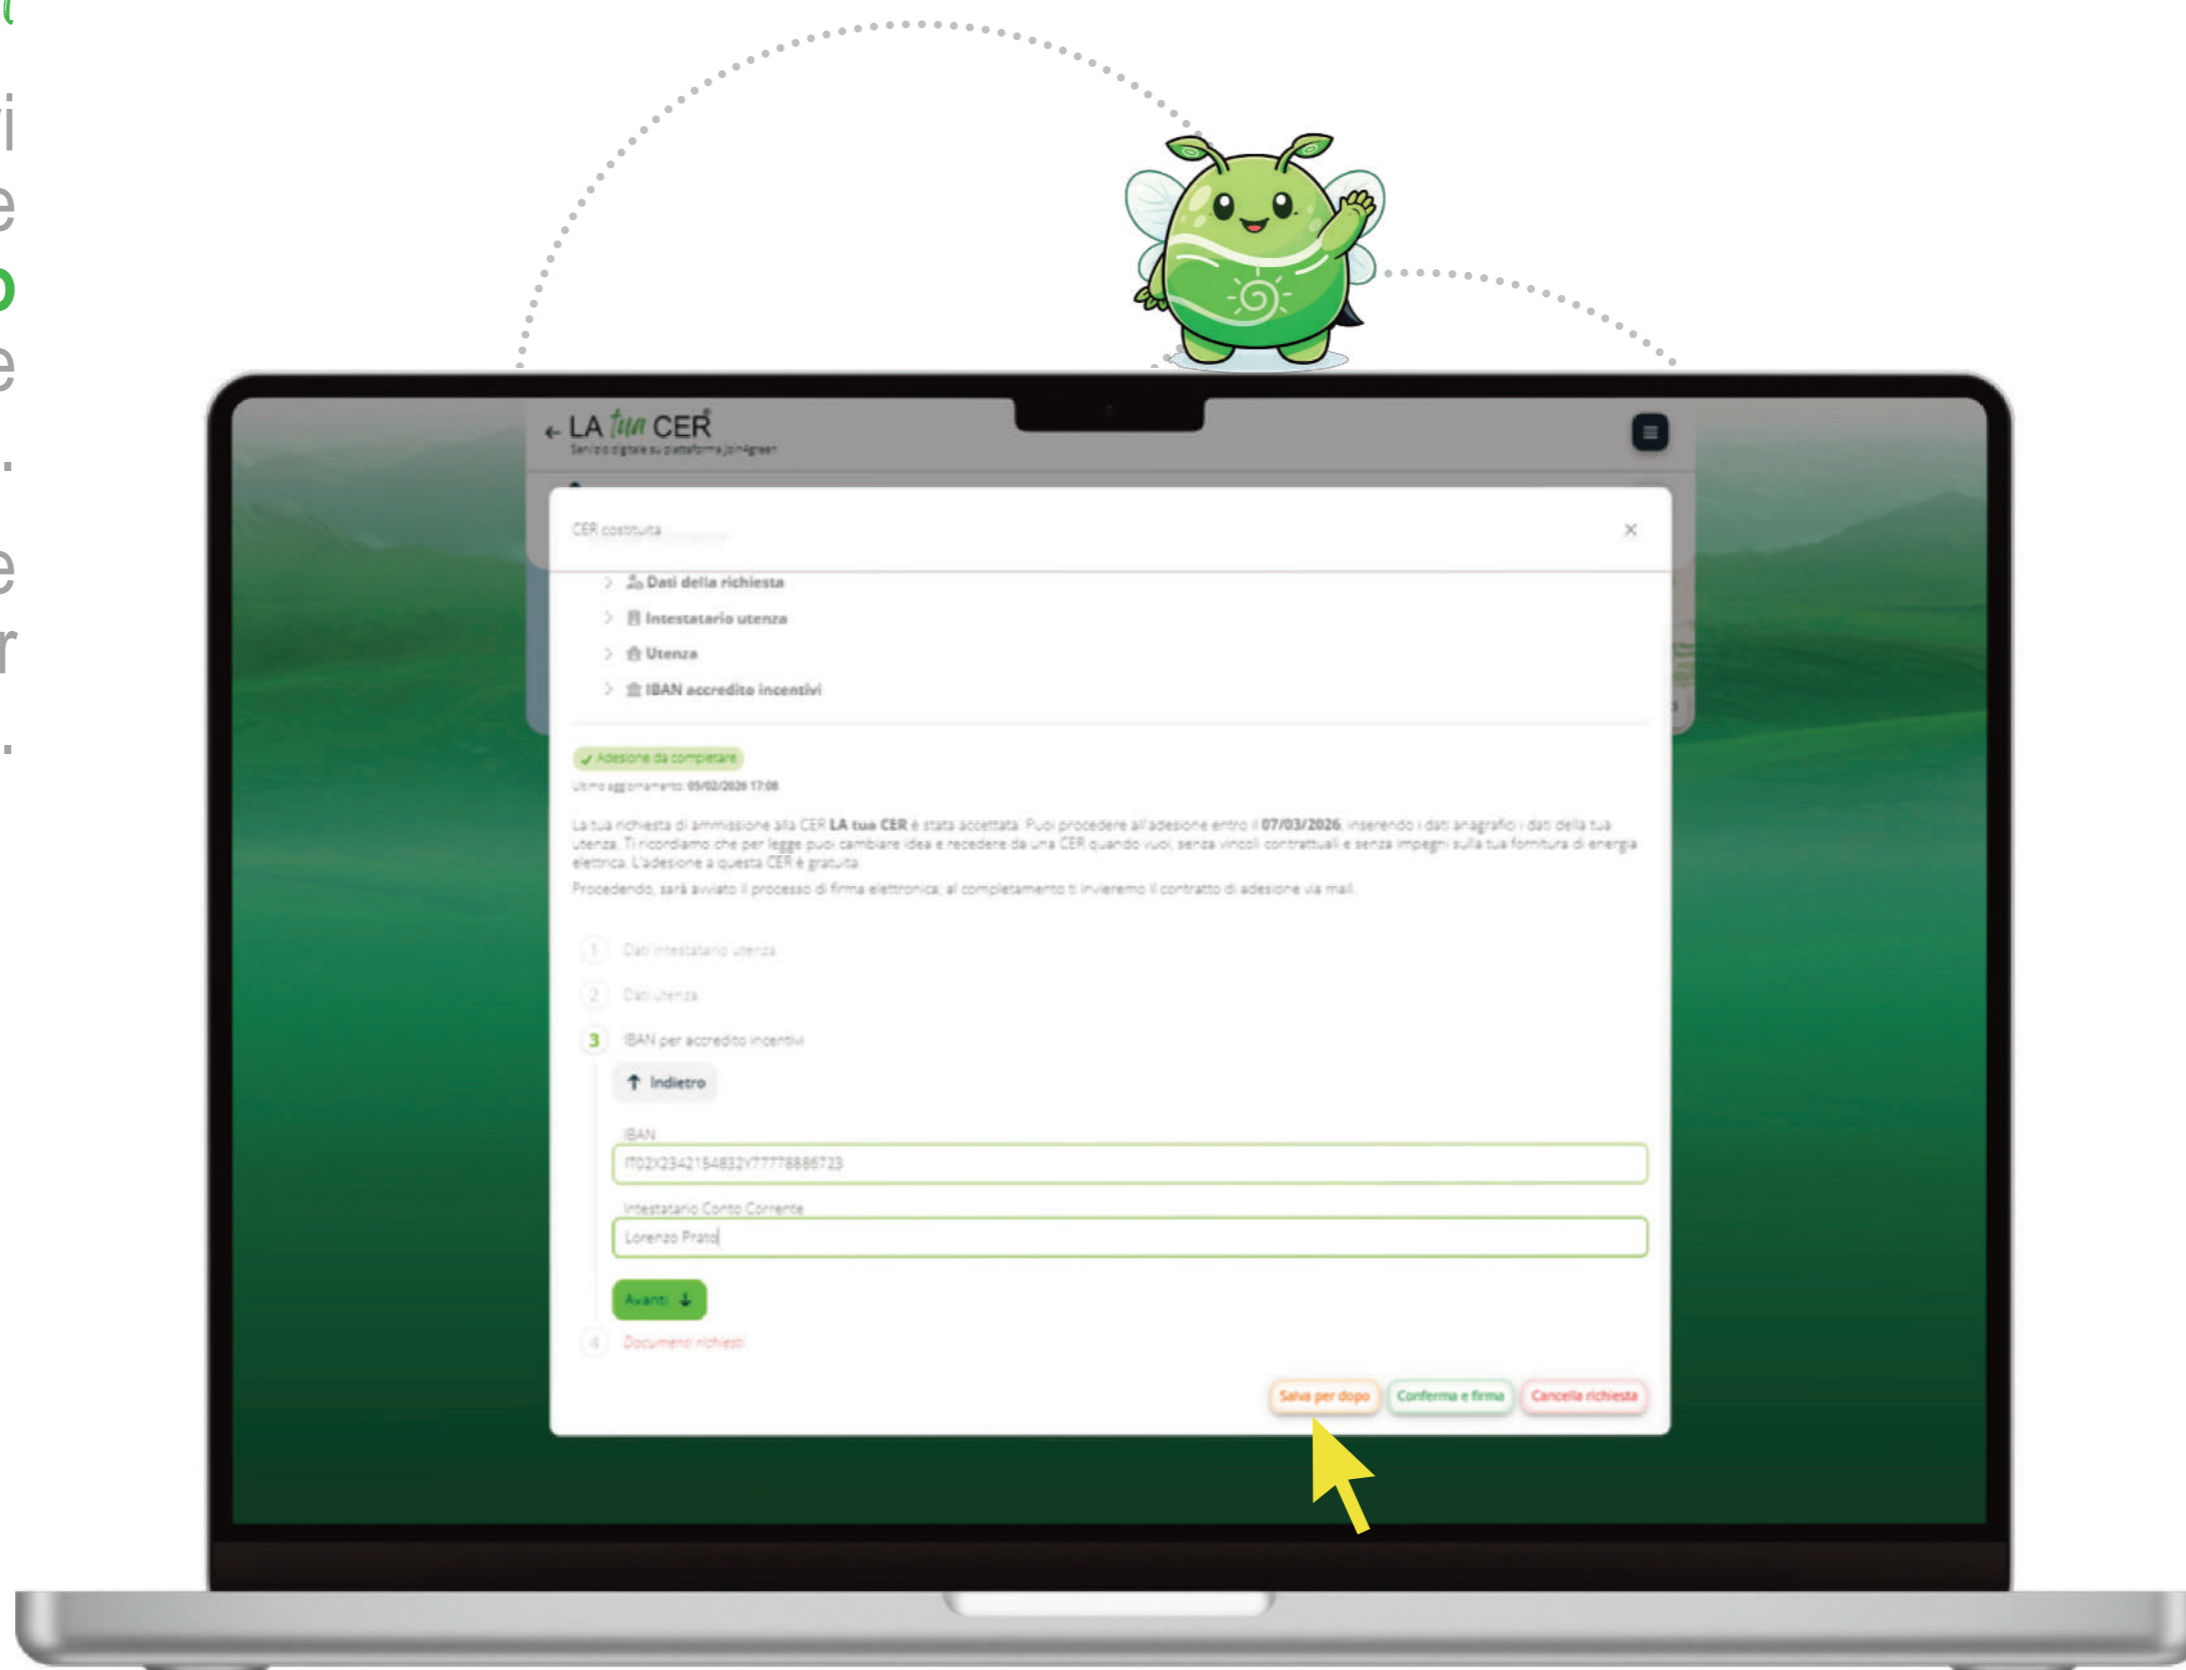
LA tua CER
Servizio digitale su piattaforma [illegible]

CER costituita

Dati della richiesta
Intestatario utenza
Utenza
IBAN accredito incentivi

Adesione da completare
Ultimo aggiornamento: 05/02/2026 17:08

La tua richiesta di ammissione alla CER LA tua CER è stata accettata. Puoi procedere all'adesione entro il 07/03/2026, inserendo i dati anagrafici i dati della tua utenza. Ti ricordiamo che per legge puoi cambiare idea e recedere da una CER quando vuoi, senza vincoli contrattuali e senza impegni sulla tua fornitura di energia elettrica. L'adesione a questa CER è gratuita.
Procedendo, sarà avviato il processo di firma elettronica; al completamento ti invieremo il contratto di adesione via mail.

1 Dati intestatario utenza
2 Dati utenza
3 IBAN per accredito incentivi
Indietro
IBAN
IT02X2342154832Y77778886723
Intestatario Conto Corrente
Lorenzo Prato
Avanti
4 Documenti richiesti

Salva per dopo
Conferma e firma
Cancella richiesta